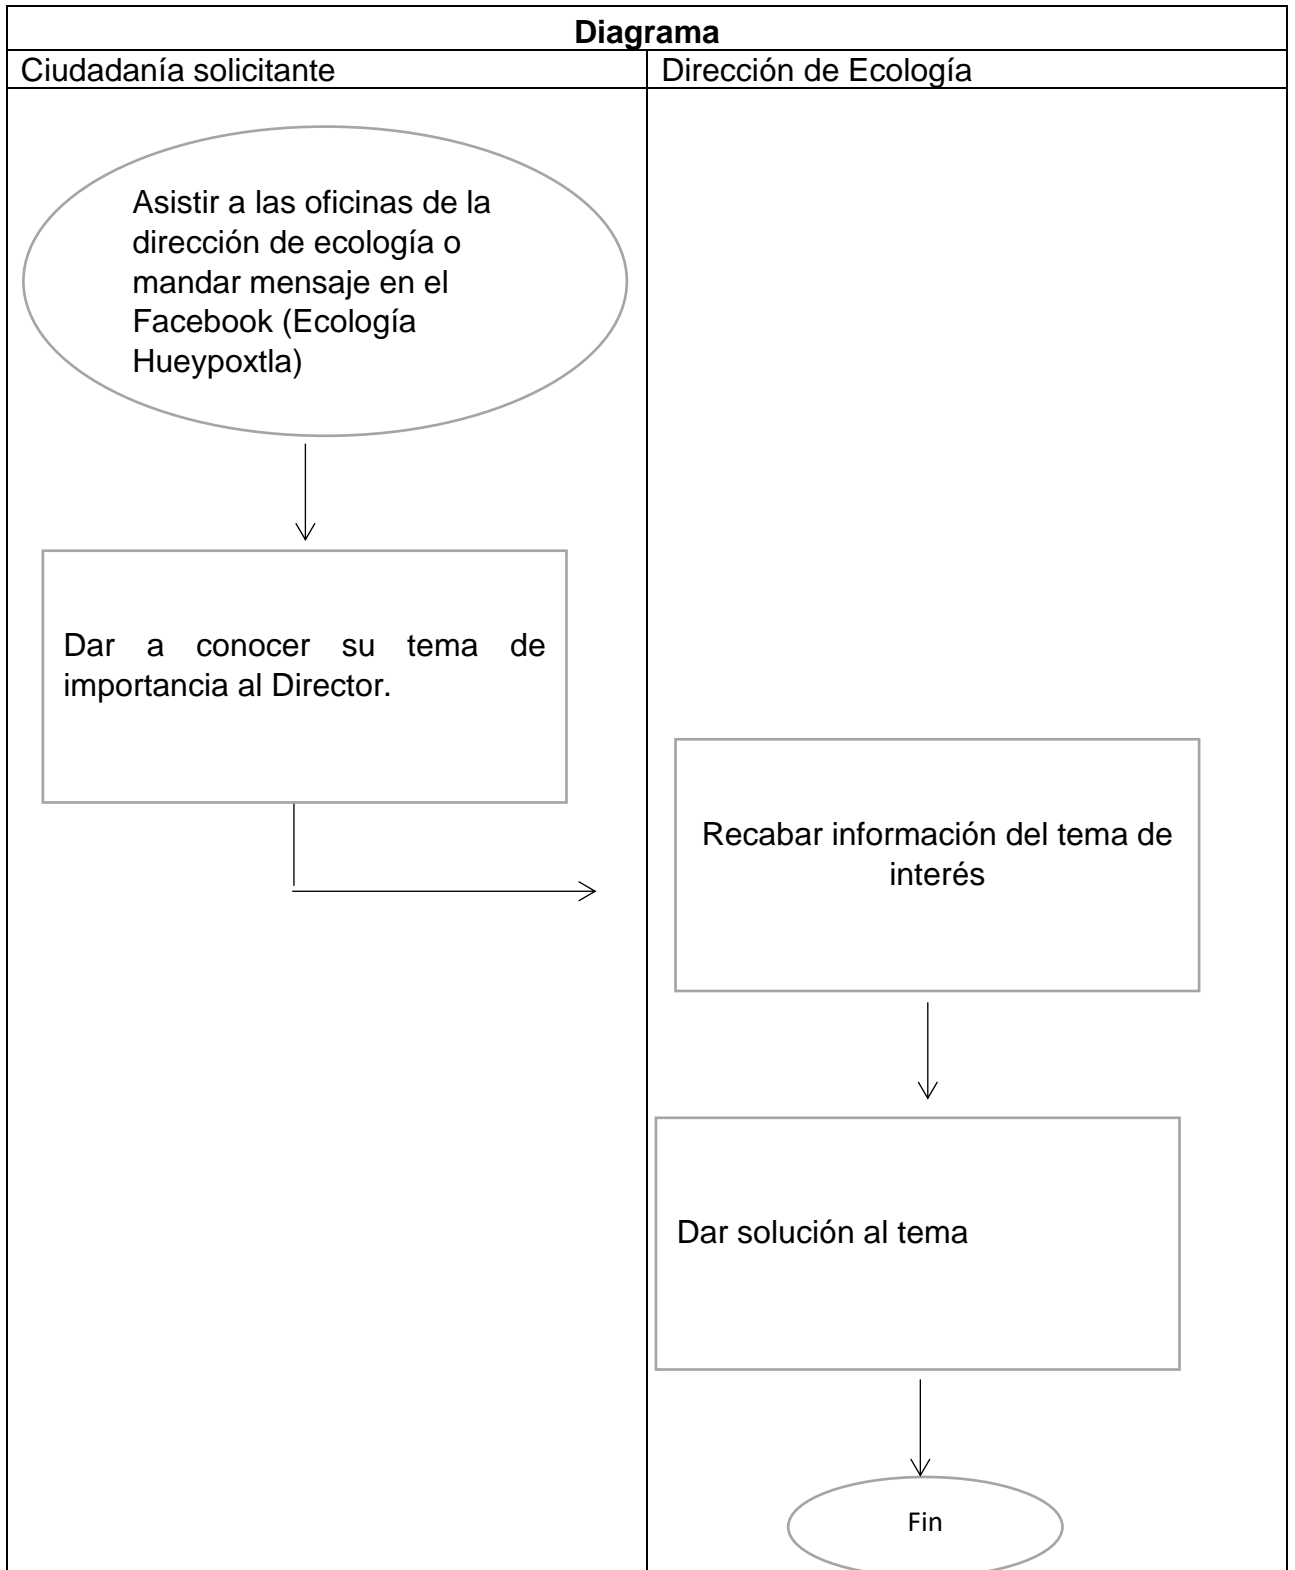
**Diagrama**

Ciudadanía solicitante

Dirección de Ecología

Asistir a las oficinas de la dirección de ecología o mandar mensaje en el Facebook (Ecología Hueypoxtla)

Dar a conocer su tema de importancia al Director.

Recabar información del tema de interés

Dar solución al tema

Fin